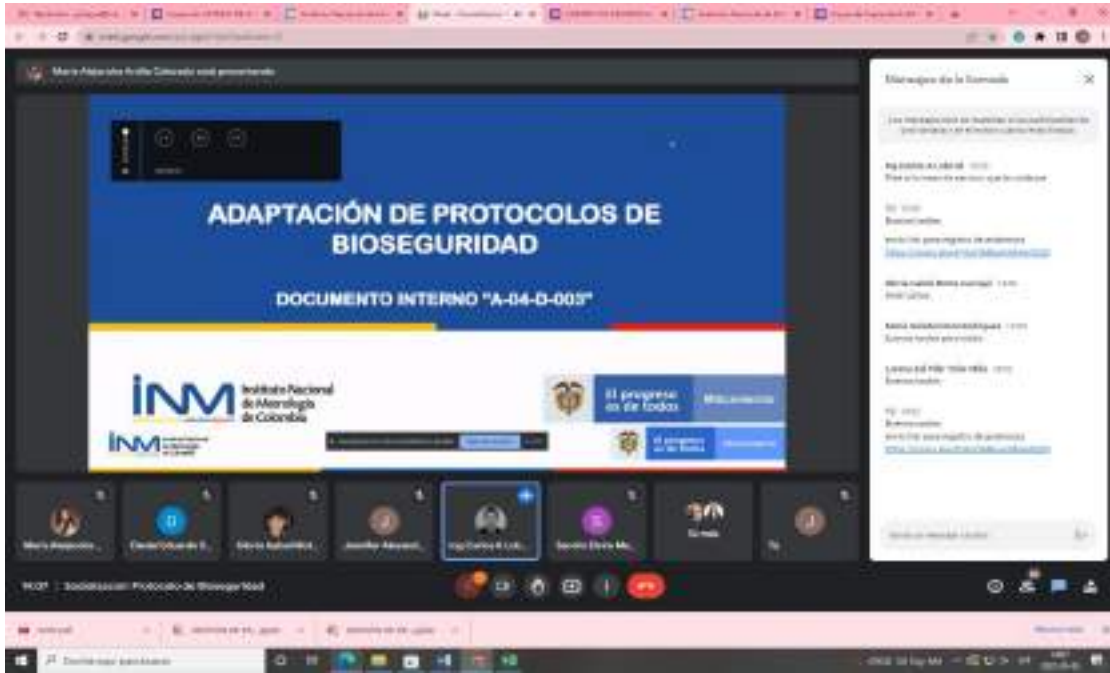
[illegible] está presentando

ADAPTACIÓN DE PROTOCOLOS DE BIOSEGURIDAD

DOCUMENTO INTERNO "A-04-D-003"

INM Instituto Nacional de Metrología de Colombia

El progreso es de todos

Mensajes de la llamada

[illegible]

Buenas tardes

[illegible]

Buenas tardes

Buenas tardes

María Alejandra...

Diego Eduardo S...

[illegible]

Jennifer Alexand...

Ing Carlos A Lob...

Sandra Elvira Mo...

Tú

MCCF | Socialización Protocolo de Bioseguridad